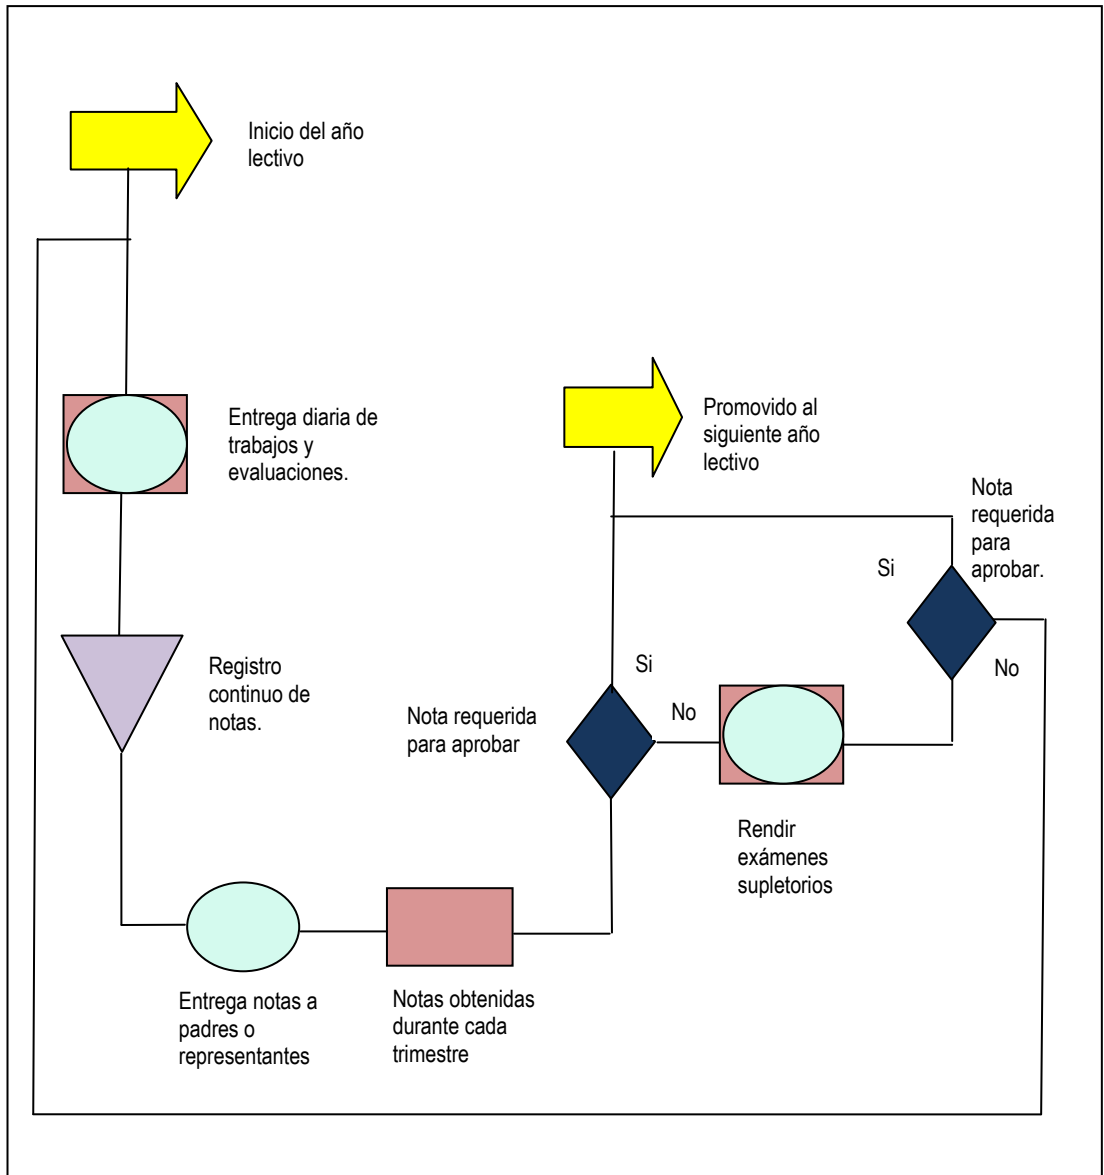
Inicio del año lectivo

Entrega diaria de trabajos y evaluaciones.

Promovido al siguiente año lectivo

Nota requerida para aprobar.

Si

No

Registro continuo de notas.

Si

Nota requerida para aprobar

No

Rendir exámenes supletorios

Entrega notas a padres o representantes

Notas obtenidas durante cada trimestre